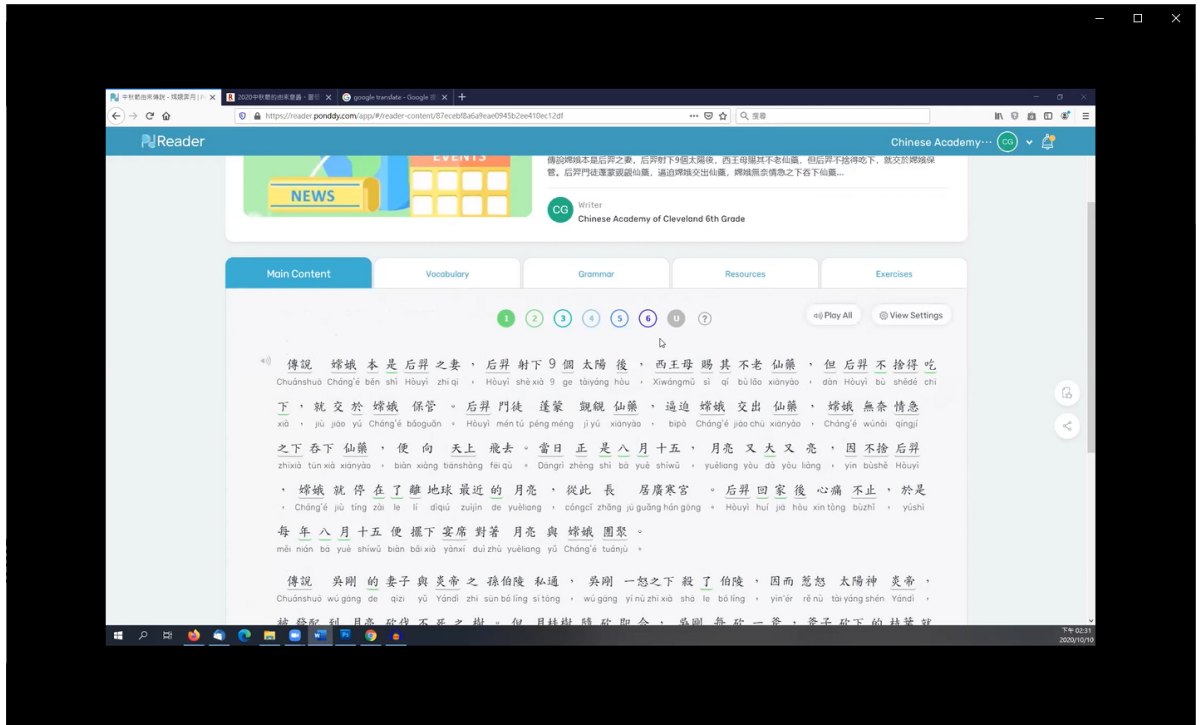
中秋節由來傳說 - 嫦娥奔月 | P × 2020中秋節的由來意義 - 嘉 × google translate - Google 搜 × +

https://reader.ponddy.com/app/#/reader-content/87ecebf8a6a9eae0945b2ee410ec12df

搜尋

Reader

Chinese Academy··· CG

NEWS

EVENTS

傳說嫦娥本是后羿之妻，后羿射下9個太陽後，西王母賜其不老仙藥，但后羿不捨得吃下，就交於嫦娥保管。后羿門徒蓬蒙覬覦仙藥，逼迫嫦娥交出仙藥，嫦娥無奈情急之下吞下仙藥...

CG Writer
Chinese Academy of Cleveland 6th Grade

Main Content | Vocabulary | Grammar | Resources | Exercises

1 2 3 4 5 6 U ?

Play All

View Settings

傳說 嫦娥 本 是 后羿 之 妻 ， 后羿 射下 9 個 太陽 後 ， 西王母 賜 其 不老 仙藥 ， 但 后羿 不 捨得 吃
Chuánshuō Cháng'é běn shì Hòuyì zhī qī ， Hòuyì shè xià 9 ge tàiyáng hòu ， Xīwángmǔ sì qí bù lǎo xiānyào ， dàn Hòuyì bù shědé chī

下 ， 就 交 於 嫦娥 保管 。 后羿 門徒 蓬蒙 覬覦 仙藥 ， 逼迫 嫦娥 交出 仙藥 ， 嫦娥 無奈 情急
xià ， jiù jiāo yú Cháng'é bǎoguǎn 。 Hòuyì mén tú péng méng jìyú xiānyào ， bīpò Cháng'é jiāo chū xiānyào ， Cháng'é wúnài qíngjí

之下 吞下 仙藥 ， 便 向 天上 飛去 。 當日 正 是 八 月 十五 ， 月亮 又 大 又 亮 ， 因 不捨 后羿
zhīxià tūn xià xiānyào ， biàn xiàng tiānshàng fēi qù 。 Dàngrì zhèng shì bā yuè shíwǔ ， yuèliang yòu dà yòu liàng ， yīn bùshě Hòuyì

， 嫦娥 就 停 在 了 離 地球 最近 的 月亮 ， 從此 長 居廣寒宮 。 后羿 回 家 後 心痛 不止 ， 於是
， Cháng'é jiù tíng zài le lí dìqiú zuìjìn de yuèliang ， cóngcǐ zhǎng jū guǎng hán gōng 。 Hòuyì huí jiā hòu xīn tòng bùzhǐ ， yúshì

每 年 八 月 十五 便 擺下 宴席 對著 月亮 與 嫦娥 團聚 。
měi nián bā yuè shíwǔ biàn bǎi xià yànxí duì zhù yuèliang yǔ Cháng'é tuánjù 。

傳說 吳剛 的 妻子 與 炎帝 之 孫伯陵 私通 ， 吳剛 一怒之下 殺 了 伯陵 ， 因而 惹怒 太陽神 炎帝 ，
Chuánshuō wú gāng de qīzi yǔ Yándì zhī sūn bó líng sī tōng ， wú gāng yí nù zhī xià shā le bó líng ， yīn'ér rě nù tài yáng shén Yándì ，

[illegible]

下午 02:31
2020/10/10